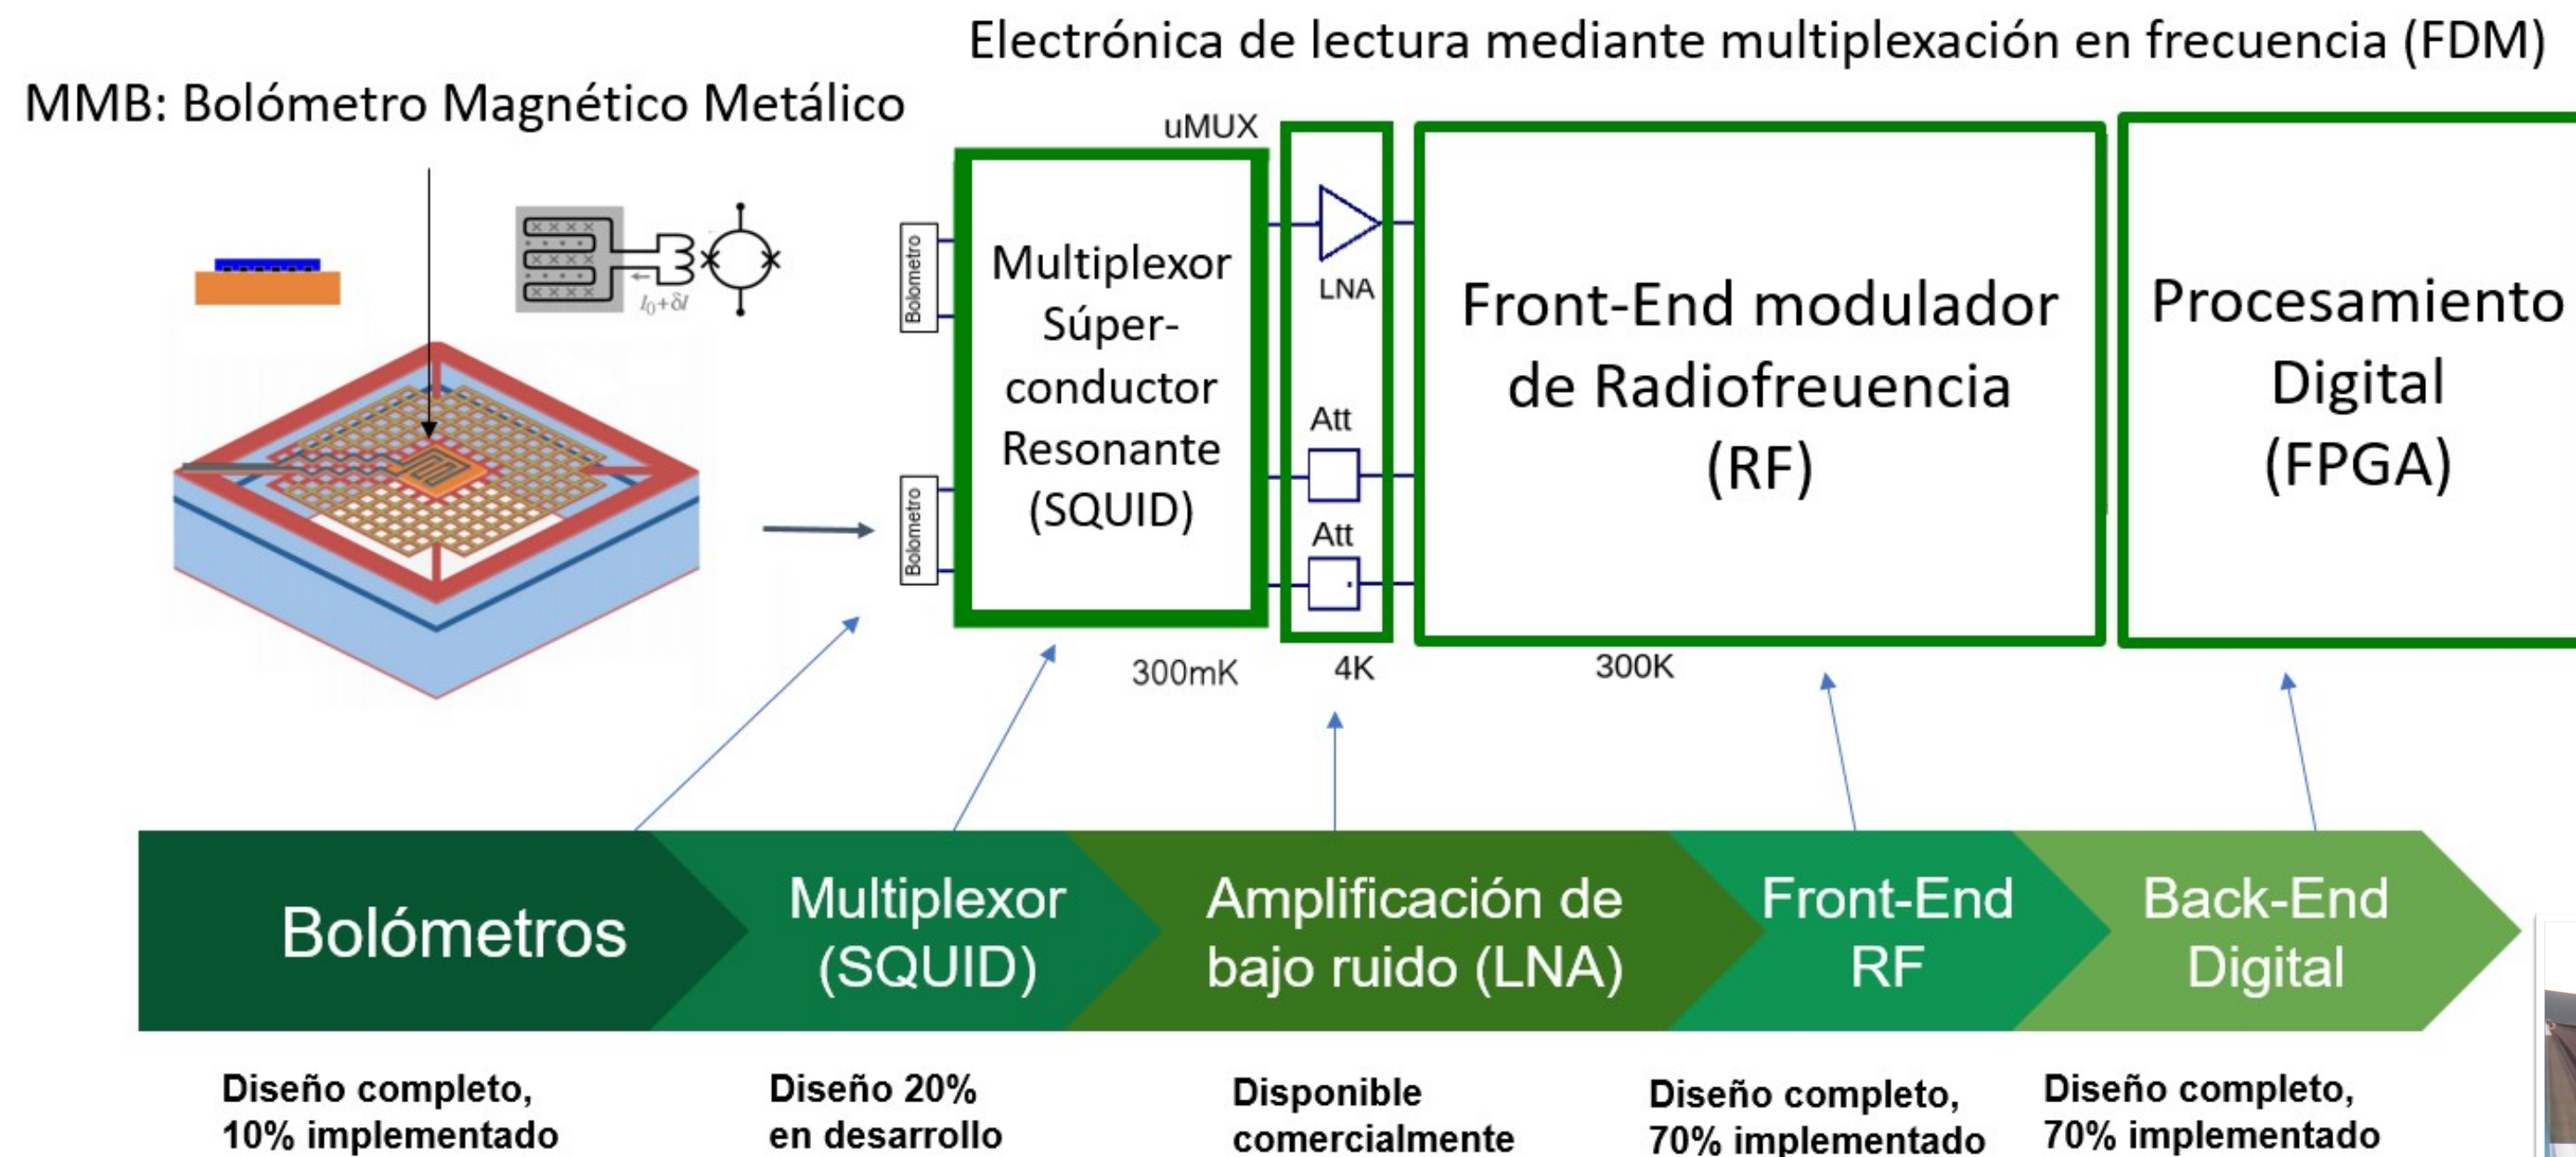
Electrónica de lectura mediante multiplexación en frecuencia (FDM)

MMB: Bolómetro Magnético Metálico

$I_0+\delta I$

uMUX

Bolómetro

Bolómetro

Multiplexor Súper-conductor Resonante (SQUID)

LNA

Att

Att

Front-End modulador de Radiofreuencia (RF)

Procesamiento Digital (FPGA)

300mK

4K

300K

Bolómetros

Multiplexor (SQUID)

Amplificación de bajo ruido (LNA)

Front-End RF

Back-End Digital

Diseño completo, 10% implementado

Diseño 20% en desarrollo

Disponible comercialmente

Diseño completo, 70% implementado

Diseño completo, 70% implementado